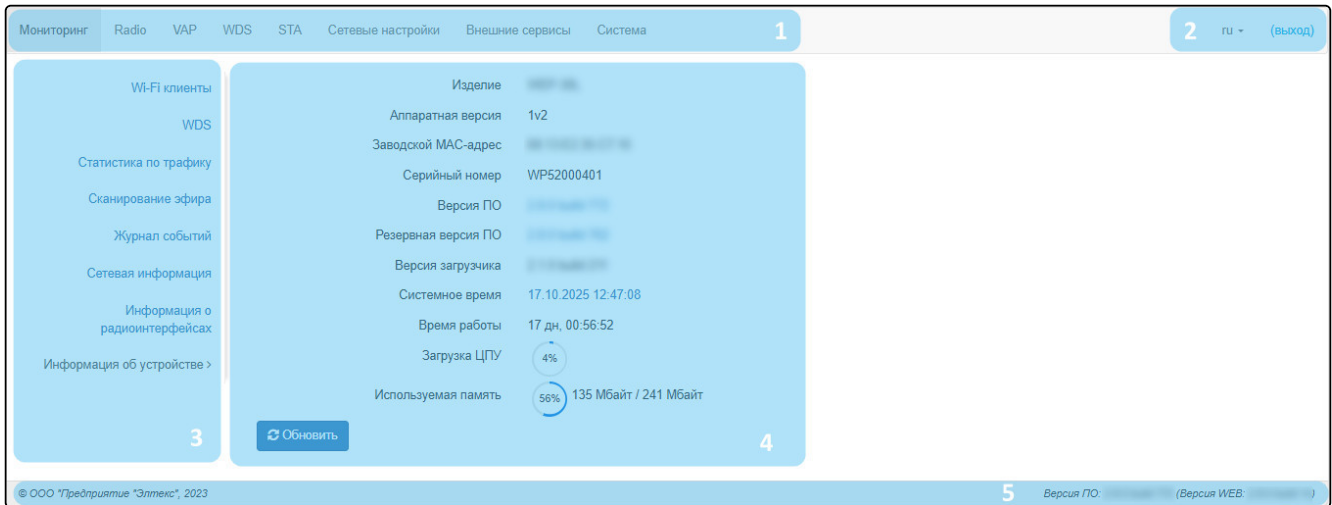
Мониторинг Radio VAP WDS STA Сетевые настройки Внешние сервисы Система 1

2 ru (выход)

Wi-Fi клиенты

WDS

Статистика по трафику

Сканирование эфира

Журнал событий

Сетевая информация

Информация о радиоинтерфейсах

Информация об устройстве >

3

| | |
|---|---|
| Изделие | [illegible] |
| Аппаратная версия | 1v2 |
| Заводской MAC-адрес | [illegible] |
| Серийный номер | WP52000401 |
| Версия ПО | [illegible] |
| Резервная версия ПО | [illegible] |
| Версия загрузчика | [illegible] |
| Системное время | 17.10.2025 12:47:08 |
| Время работы | 17 дн, 00:56:52 |
| Загрузка ЦПУ | 4% |
| Используемая память | 56% 135 Мбайт / 241 Мбайт |

Обновить

4

© ООО "Предприятие "Элтекс", 2023

5 Версия ПО: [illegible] (Версия WEB: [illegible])